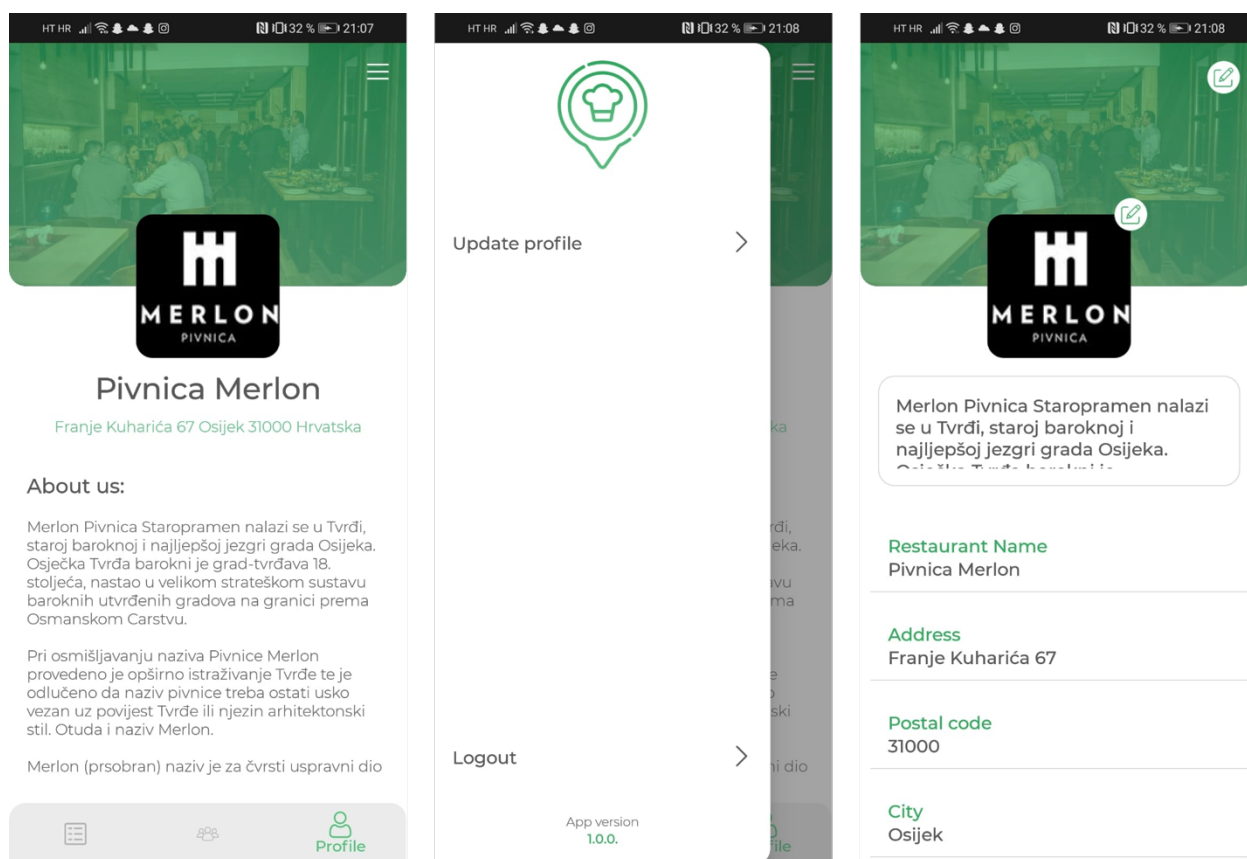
HT HR 32 % 21:07

MERLON
PIVNICA

Pivnica Merlon

Franje Kuharića 67 Osijek 31000 Hrvatska

About us:

Merlon Pivnica Staropramen nalazi se u Tvrđi, staroj baroknoj i najljepšoj jezgri grada Osijeka. Osječka Tvrđa barokni je grad-tvrđava 18. stoljeća, nastao u velikom strateškom sustavu baroknih utvrđenih gradova na granici prema Osmanskom Carstvu.

Pri osmišljavanju naziva Pivnice Merlon provedeno je opširno istraživanje Tvrđe te je odlučeno da naziv pivnice treba ostati usko vezan uz povijest Tvrđe ili njezin arhitektonski stil. Otuda i naziv Merlon.

Merlon (prsobran) naziv je za čvrsti uspravni dio

Profile

HT HR 32 % 21:08

Update profile

Logout

App version
1.0.0.

HT HR 32 % 21:08

MERLON
PIVNICA

Merlon Pivnica Staropramen nalazi se u Tvrđi, staroj baroknoj i najljepšoj jezgri grada Osijeka. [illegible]

Restaurant Name
Pivnica Merlon

Address
Franje Kuharića 67

Postal code
31000

City
Osijek